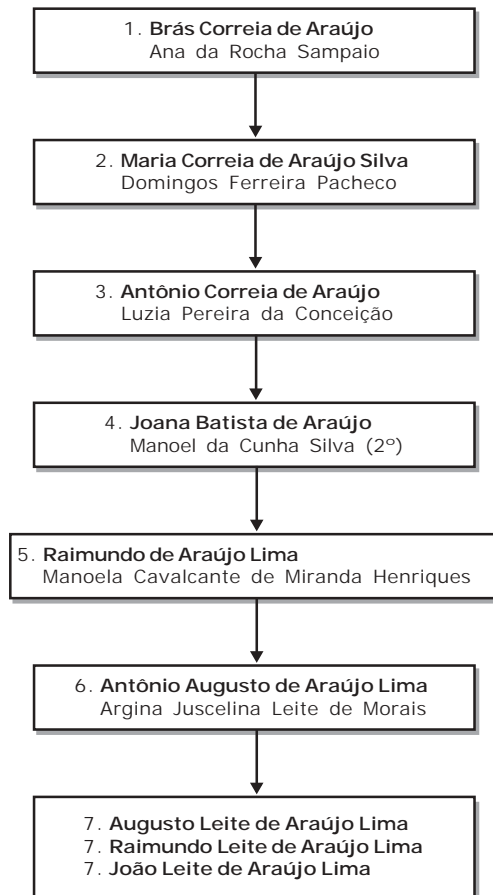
1. **Brás Correia de Araújo**
Ana da Rocha Sampaio

2. **Maria Correia de Araújo Silva**
Domingos Ferreira Pacheco

3. **Antônio Correia de Araújo**
Luzia Pereira da Conceição

4. **Joana Batista de Araújo**
Manoel da Cunha Silva (2º)

5. **Raimundo de Araújo Lima**
Manoela Cavalcante de Miranda Henriques

6. **Antônio Augusto de Araújo Lima**
Argina Juscelina Leite de Morais

7. **Augusto Leite de Araújo Lima**
7. **Raimundo Leite de Araújo Lima**
7. **João Leite de Araújo Lima**